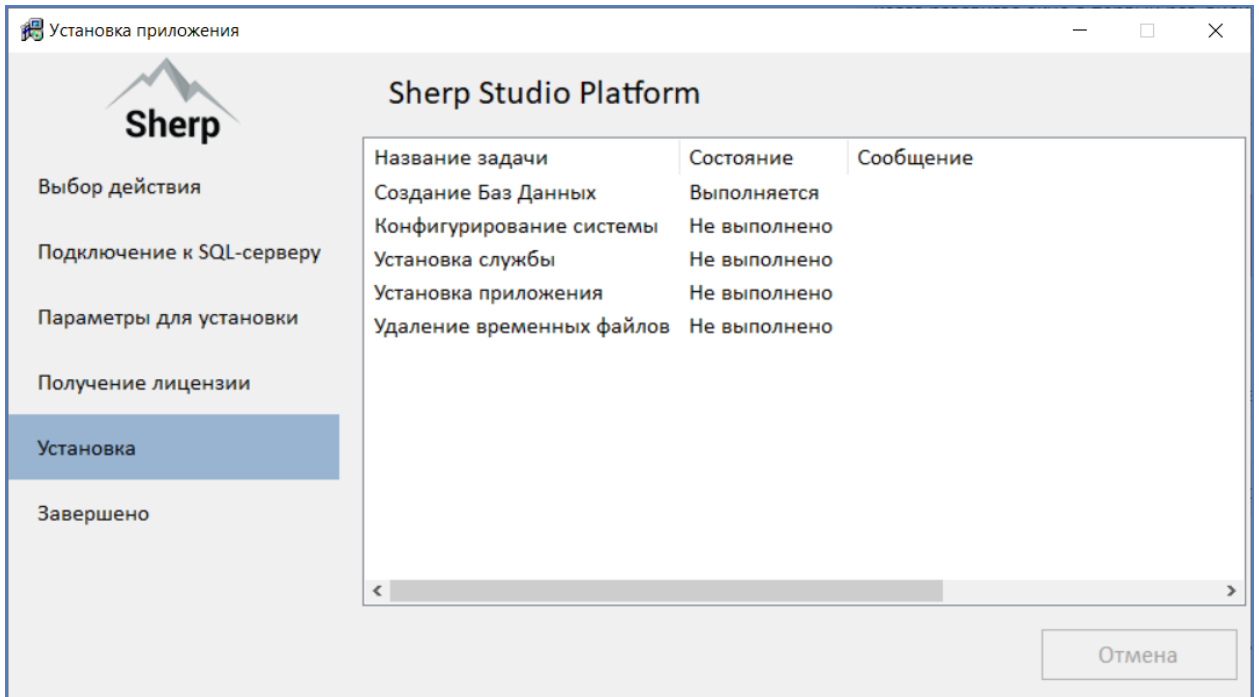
Установка приложения

Sherp

Выбор действия

Подключение к SQL-серверу

Параметры для установки

Получение лицензии

Установка

Завершено

Sherp Studio Platform

| Название задачи | Состояние | Сообщение |
|---|---|---|
| Создание Баз Данных | Выполняется | |
| Конфигурирование системы | Не выполнено | |
| Установка службы | Не выполнено | |
| Установка приложения | Не выполнено | |
| Удаление временных файлов | Не выполнено | |

Отмена